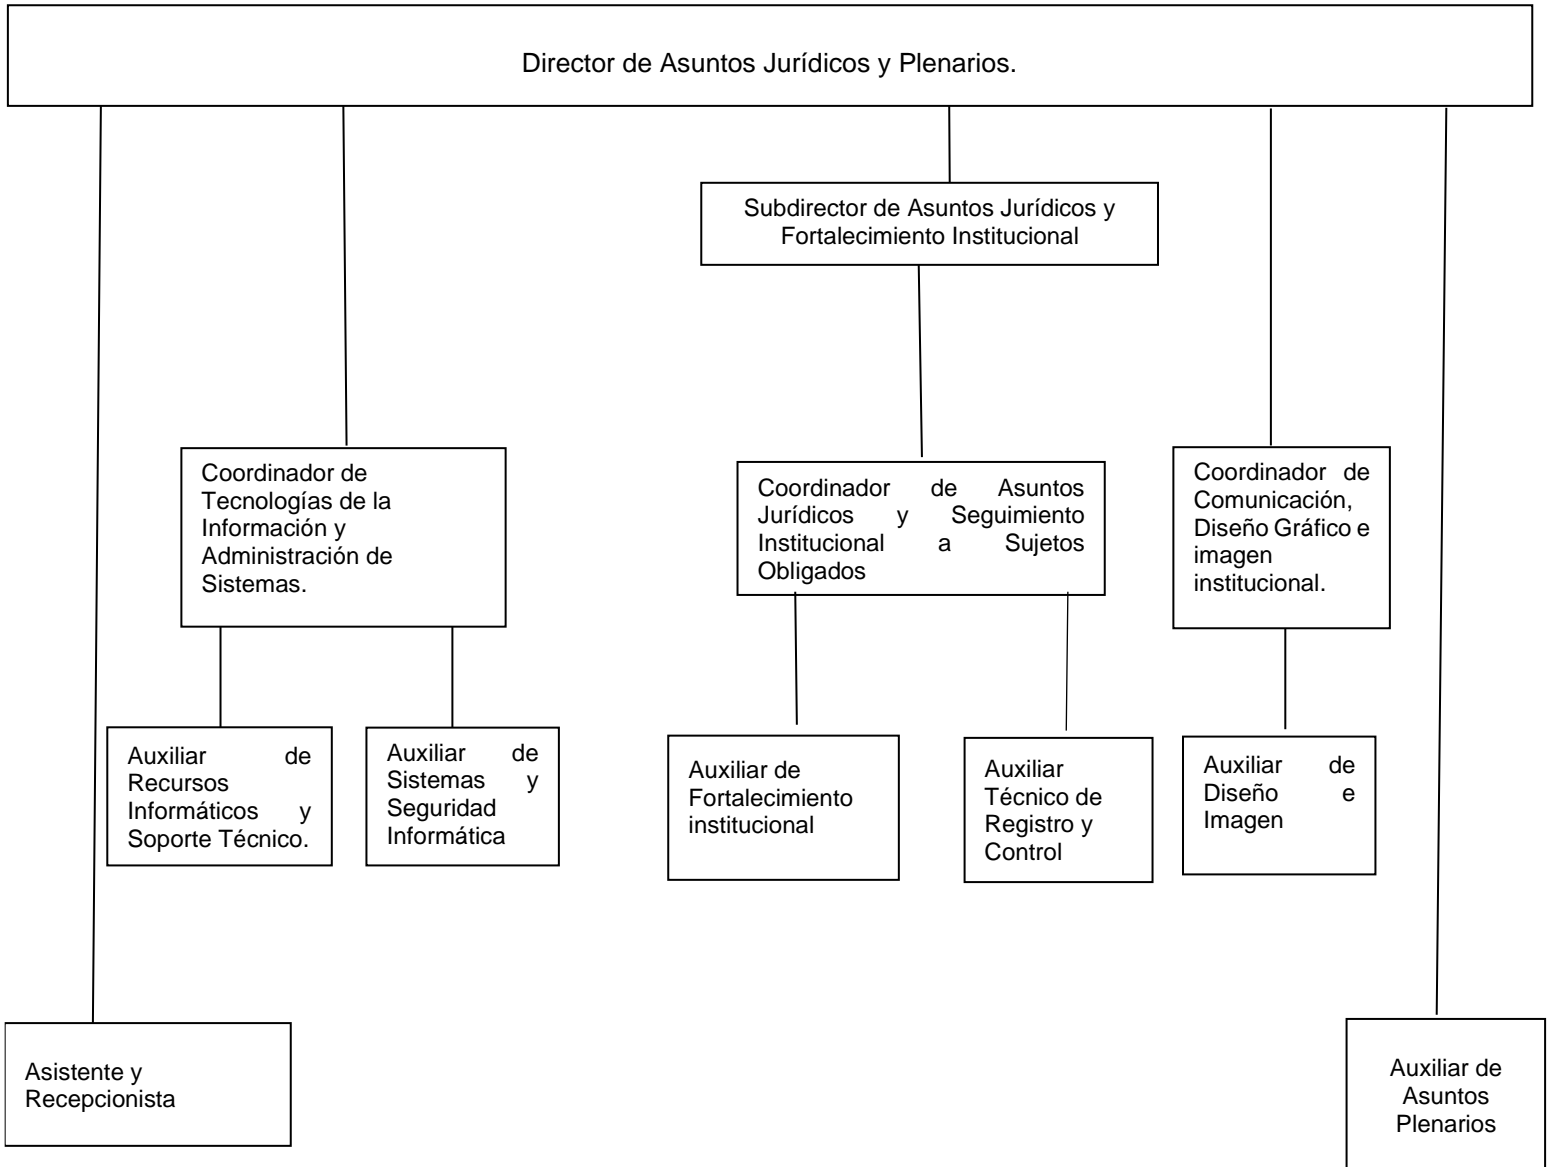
Director de Asuntos Jurídicos y Plenarios.

Subdirector de Asuntos Jurídicos y Fortalecimiento Institucional

Coordinador de Tecnologías de la Información y Administración de Sistemas.

Coordinador de Asuntos Jurídicos y Seguimiento Institucional a Sujetos Obligados

Coordinador de Comunicación, Diseño Gráfico e imagen institucional.

Auxiliar de Recursos Informáticos y Soporte Técnico.

Auxiliar de Sistemas y Seguridad Informática

Auxiliar de Fortalecimiento institucional

Auxiliar Técnico de Registro y Control

Auxiliar de Diseño e Imagen

Asistente y Recepcionista

Auxiliar de Asuntos Plenarios